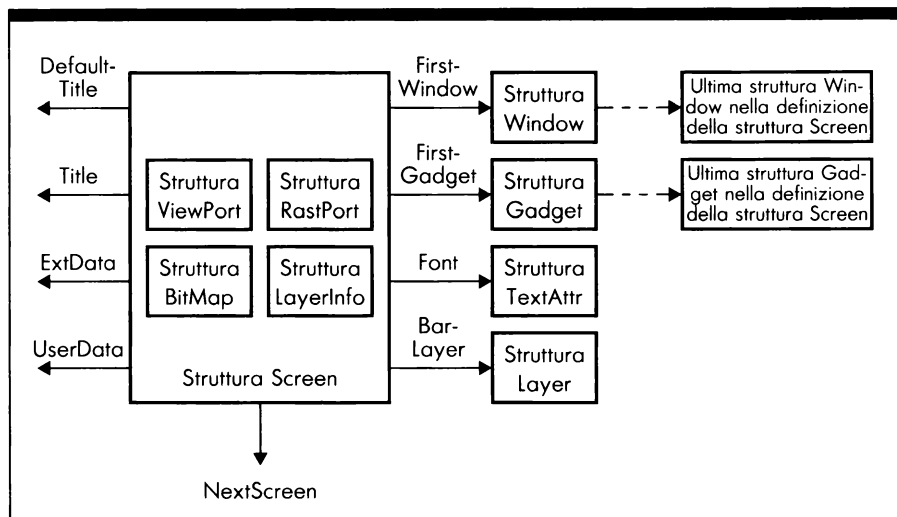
Default-Title

Title

ExtData

UserData

Struttura ViewPort

Struttura RastPort

Struttura BitMap

Struttura LayerInfo

Struttura Screen

NextScreen

First-Window

Struttura Window

Ultima struttura Window nella definizione della struttura Screen

First-Gadget

Struttura Gadget

Ultima struttura Gadget nella definizione della struttura Screen

Font

Struttura TextAttr

Bar-Layer

Struttura Layer